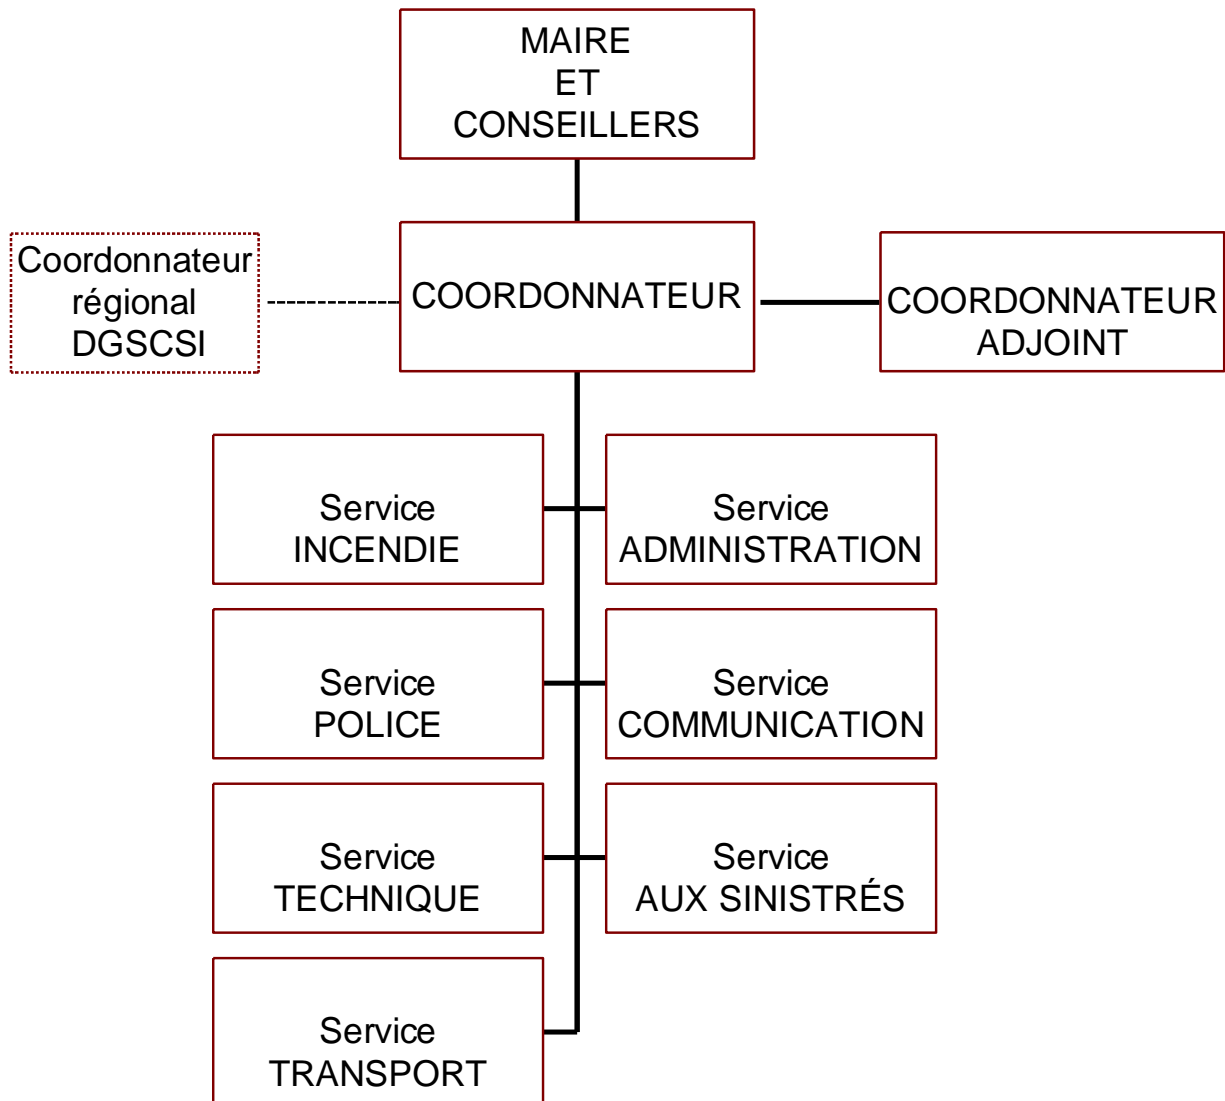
MAIRE
ET
CONSEILLERS

Coordonnateur régional DGSCSI

COORDONNATEUR

COORDONNATEUR ADJOINT

Service INCENDIE

Service ADMINISTRATION

Service POLICE

Service COMMUNICATION

Service TECHNIQUE

Service AUX SINISTRÉS

Service TRANSPORT